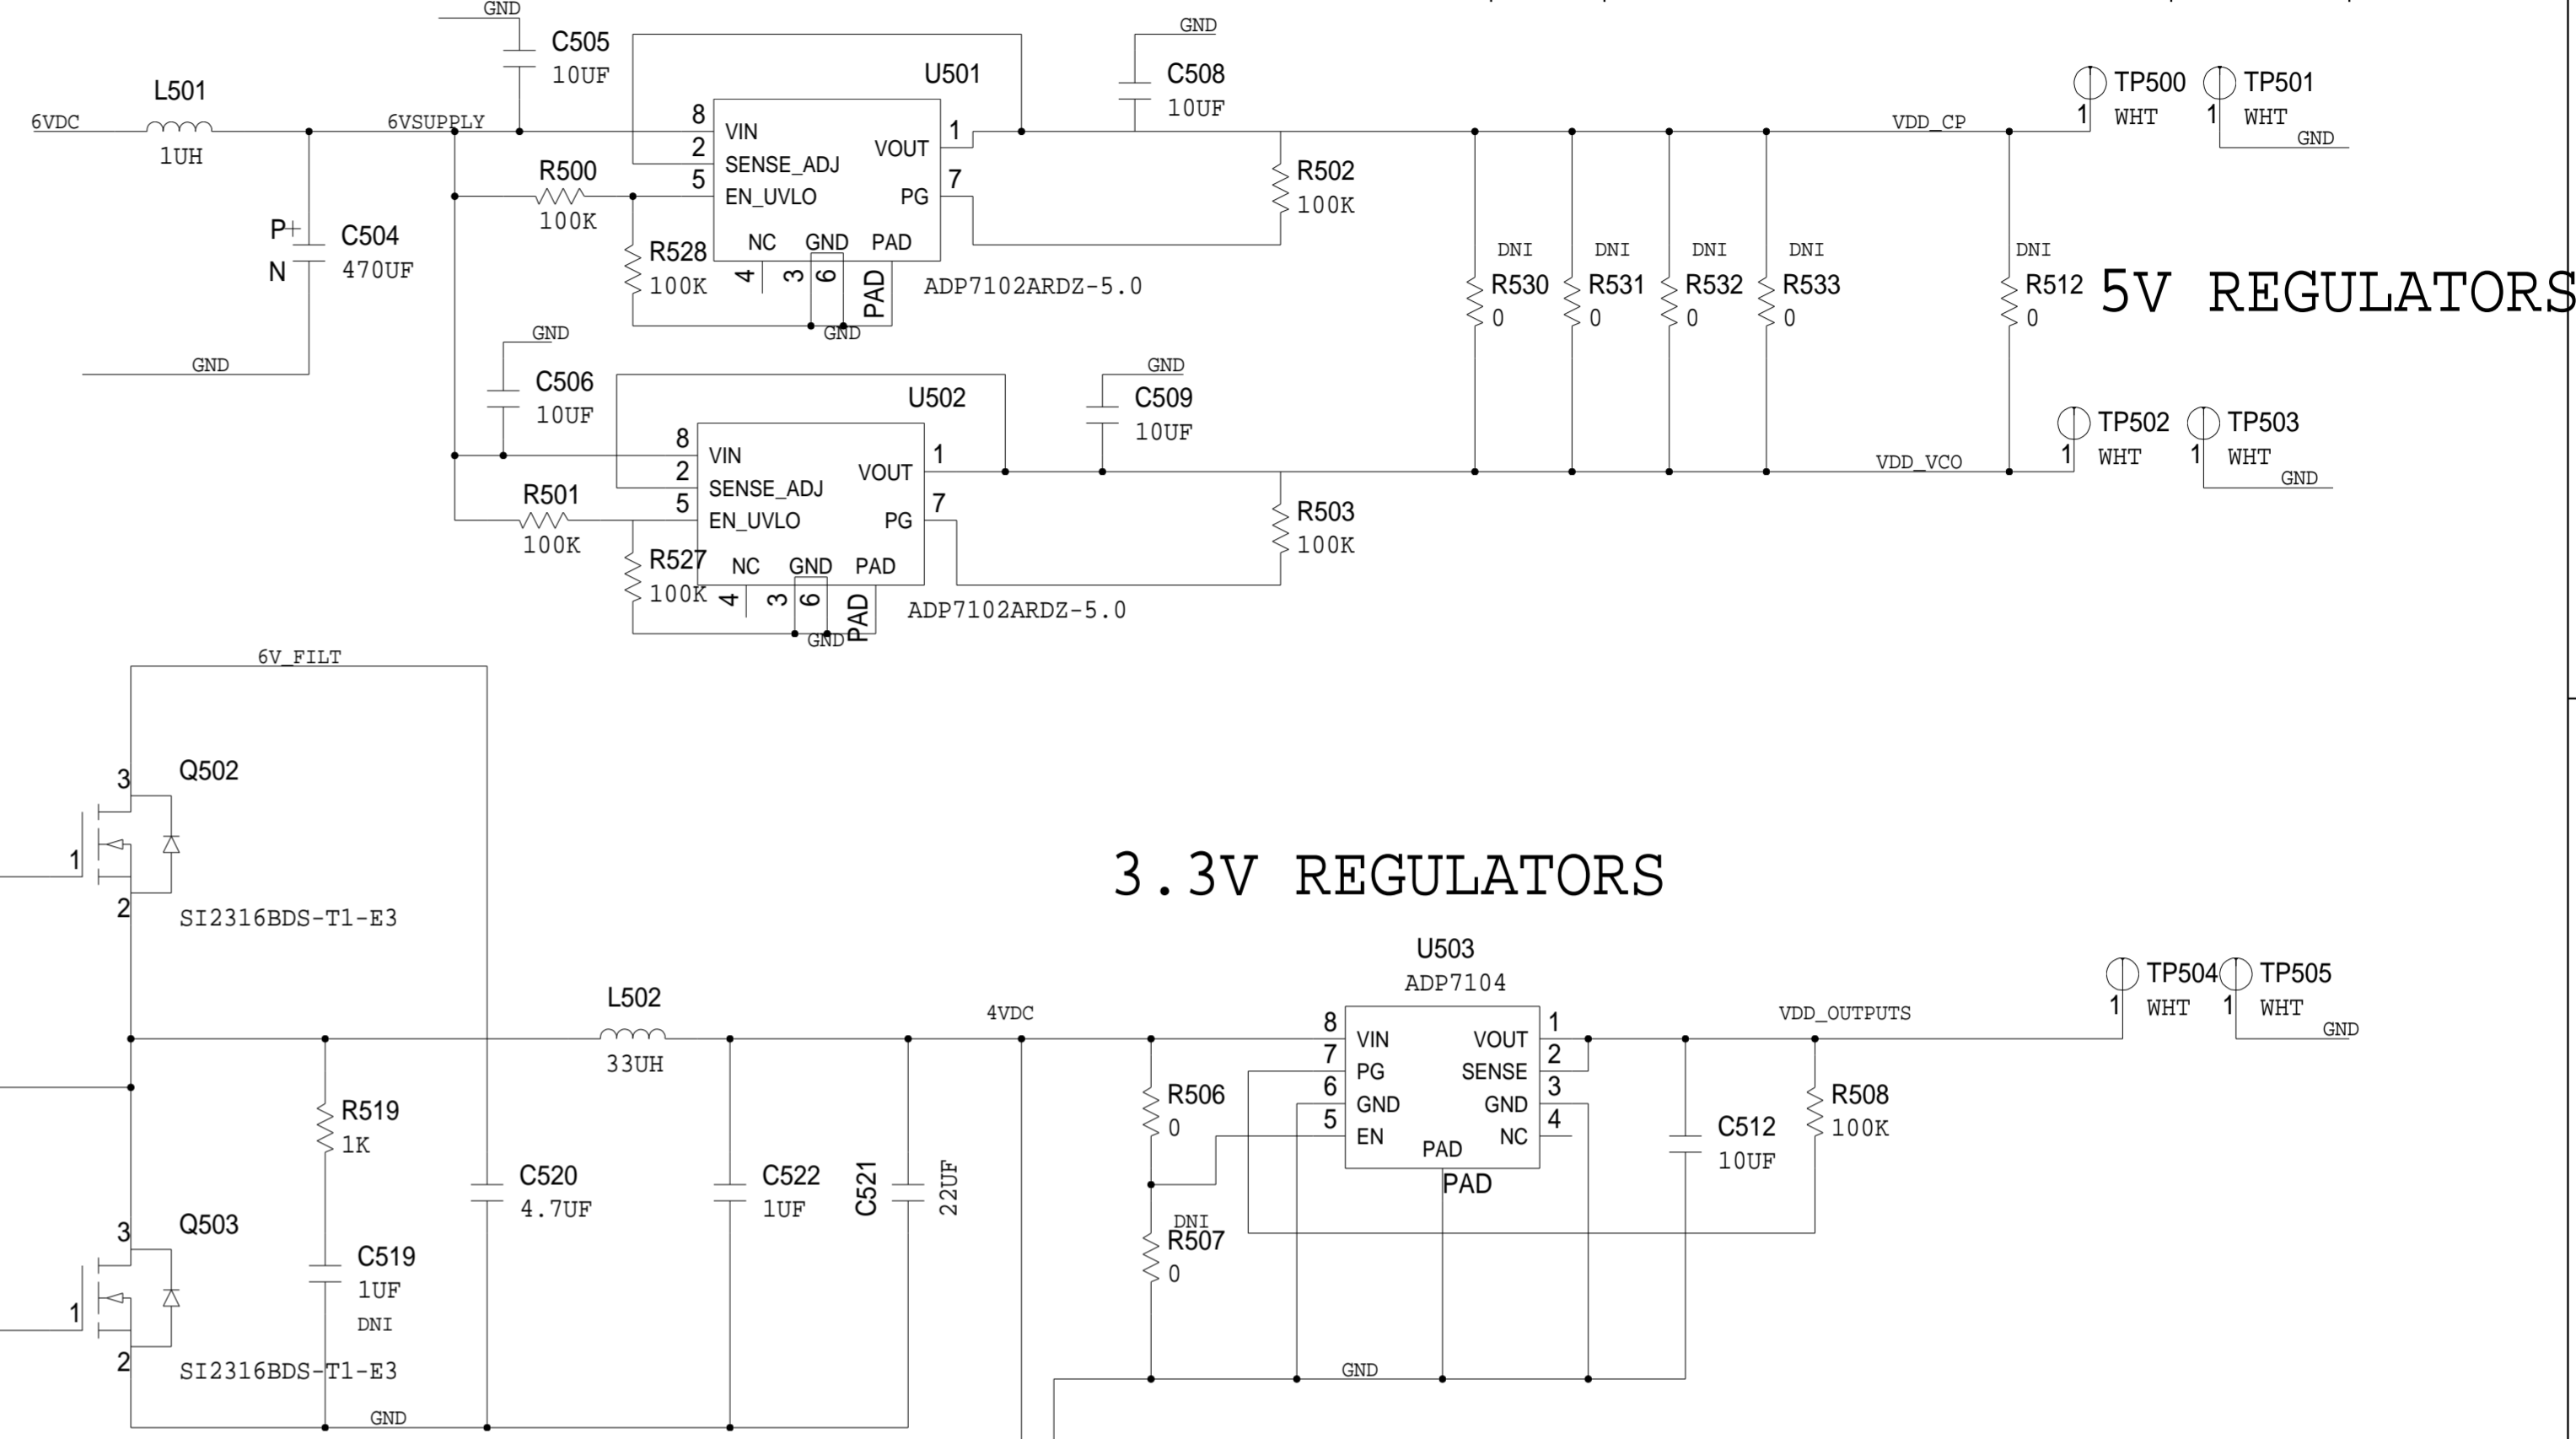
GND
C505
10UF
U501
GND
C508
10UF
TP500
WHT
TP501
WHT
GND
L501
1UH
6VDC
6VSUPPLY
8
VIN
2
SENSE_ADJ
5
EN_UVLO
VOUT
1
PG
7
NC
GND
PAD
4
3
6
PAD
VDD_CP
1
1
R500
100K
R528
100K
R502
100K
P
N
C504
470UF
ADP7102ARDZ-5.0
GND
GND
DNI
R530
0
DNI
R531
0
DNI
R532
0
DNI
R533
0
DNI
R512
0
5V REGULATORS
GND
C506
10UF
U502
GND
C509
10UF
TP502
WHT
TP503
WHT
GND
8
VIN
2
SENSE_ADJ
5
EN_UVLO
VOUT
1
PG
7
NC
GND
PAD
4
3
6
PAD
VDD_VCO
1
1
R501
100K
R527
100K
R503
100K
ADP7102ARDZ-5.0
GND
6V_FILT
Q502
3
1
2
SI2316BDS-T1-E3
3.3V REGULATORS
U503
ADP7104
TP504
WHT
TP505
WHT
GND
1
1
L502
33UH
4VDC
VDD_OUTPUTS
8
VIN
7
PG
6
GND
5
EN
VOUT
1
SENSE
2
GND
3
NC
4
PAD
PAD
R519
1K
R506
0
C512
10UF
R508
100K
C520
4.7UF
C522
1UF
C521
22UF
DNI
R507
0
Q503
3
1
2
C519
1UF
DNI
SI2316BDS-T1-E3
GND
GND